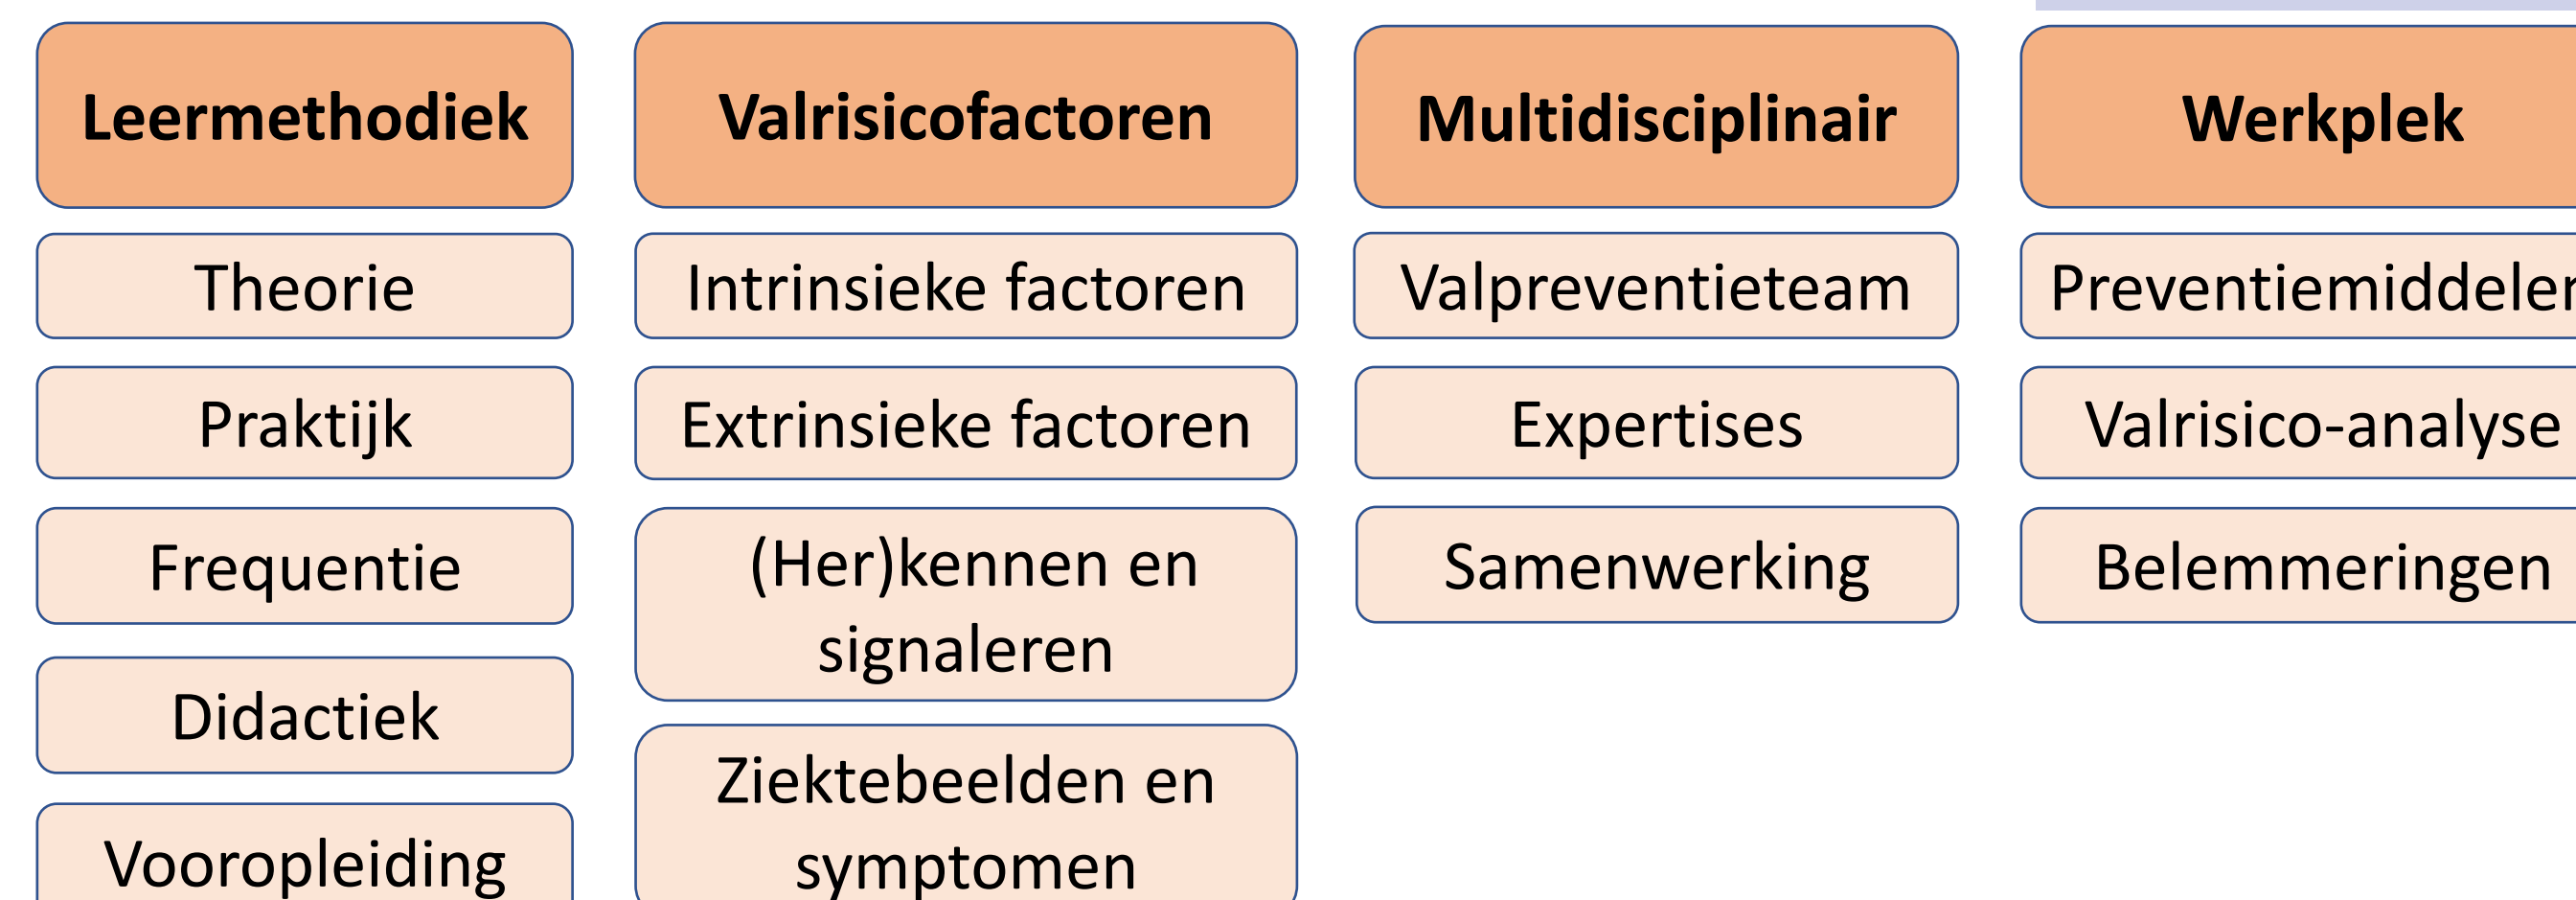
Leermethodiek

Theorie

Praktijk

Frequentie

Didactiek

Vooropleiding

Valrisicofactoren

Intrinsieke factoren

Extrinsieke factoren

(Her)kennen en signaleren

Ziektebeelden en symptomen

Multidisciplinair

Valpreventieteam

Expertises

Samenwerking

Werkplek

Preventiemiddele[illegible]

Valrisico-analyse

Belemmeringen